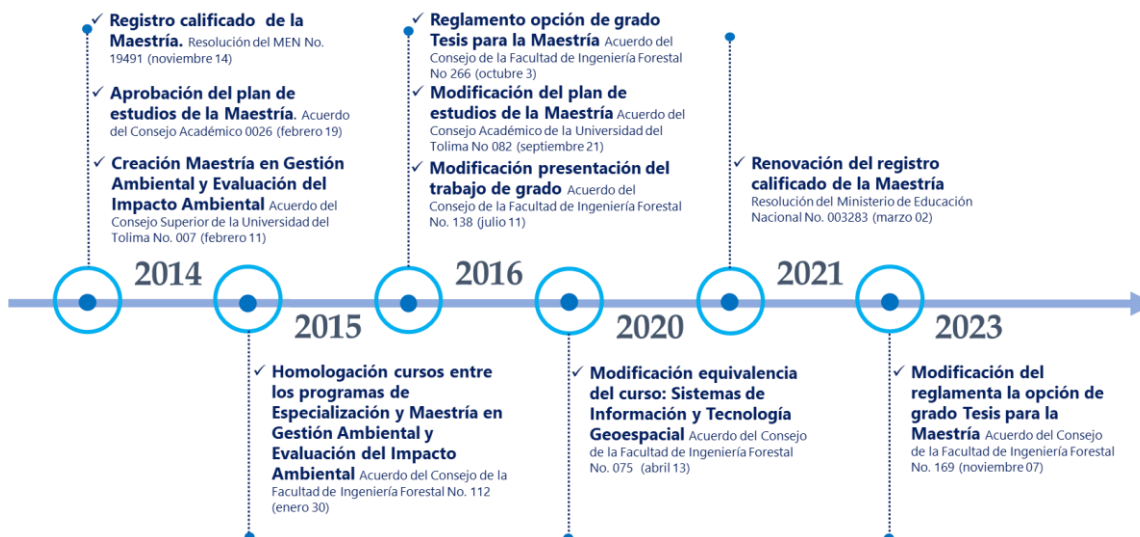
✓ Registro calificado de la Maestría. Resolución del MEN No. 19491 (noviembre 14)

✓ Aprobación del plan de estudios de la Maestría. Acuerdo del Consejo Académico 0026 (febrero 19)

✓ Creación Maestría en Gestión Ambiental y Evaluación del Impacto Ambiental Acuerdo del Consejo Superior de la Universidad del Tolima No. 007 (febrero 11)

✓ Reglamento opción de grado Tesis para la Maestría Acuerdo del Consejo de la Facultad de Ingeniería Forestal No 266 (octubre 3)

✓ Modificación del plan de estudios de la Maestría Acuerdo del Consejo Académico de la Universidad del Tolima No 082 (septiembre 21)

✓ Modificación presentación del trabajo de grado Acuerdo del Consejo de la Facultad de Ingeniería Forestal No. 138 (julio 11)

✓ Renovación del registro calificado de la Maestría Resolución del Ministerio de Educación Nacional No. 003283 (marzo 02)

2014

2015

2016

2020

2021

2023

✓ Homologación cursos entre los programas de Especialización y Maestría en Gestión Ambiental y Evaluación del Impacto Ambiental Acuerdo del Consejo de la Facultad de Ingeniería Forestal No. 112 (enero 30)

✓ Modificación equivalencia del curso: Sistemas de Información y Tecnología Geoespacial Acuerdo del Consejo de la Facultad de Ingeniería Forestal No. 075 (abril 13)

✓ Modificación del reglamenta la opción de grado Tesis para la Maestría Acuerdo del Consejo de la Facultad de Ingeniería Forestal No. 169 (noviembre 07)